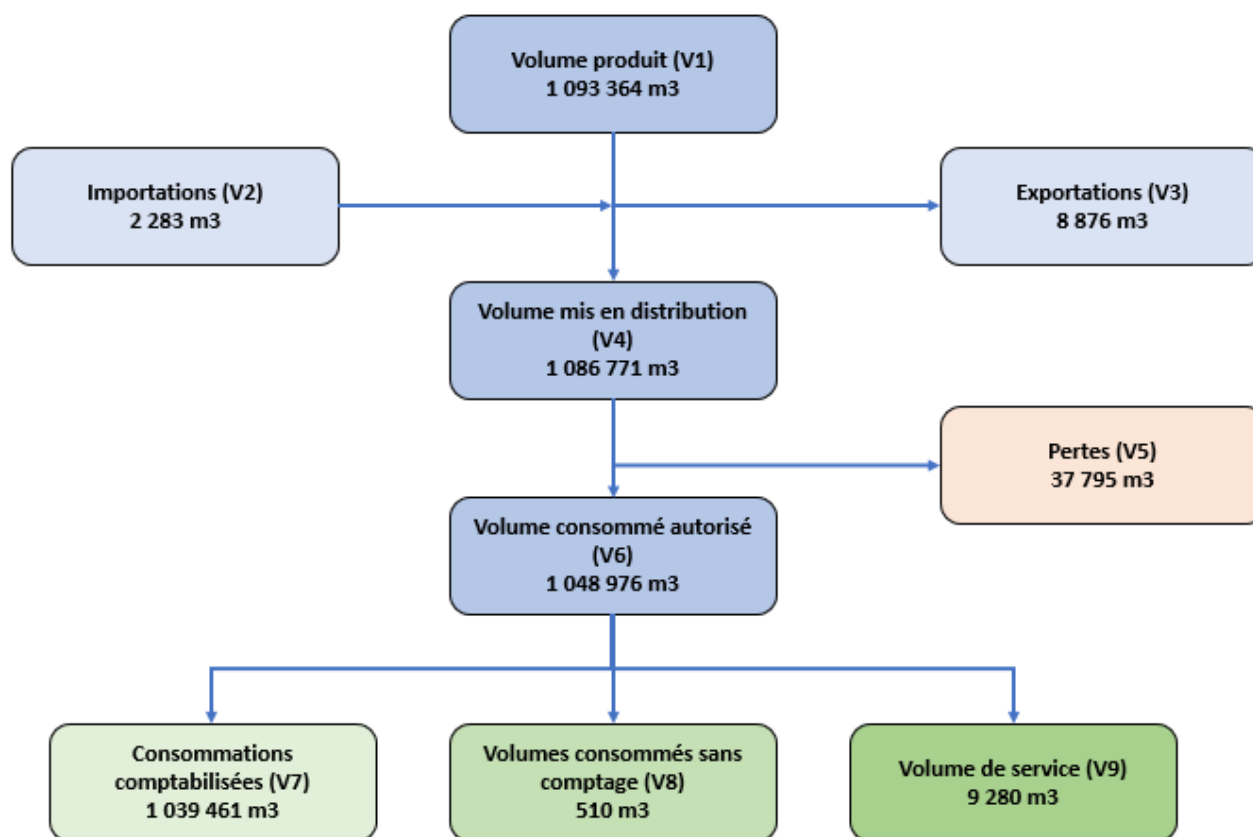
Volume produit (V1)
1 093 364 m3

Importations (V2)
2 283 m3

Exportations (V3)
8 876 m3

Volume mis en distribution (V4)
1 086 771 m3

Pertes (V5)
37 795 m3

Volume consommé autorisé (V6)
1 048 976 m3

Consommations comptabilisées (V7)
1 039 461 m3

Volumes consommés sans comptage (V8)
510 m3

Volume de service (V9)
9 280 m3